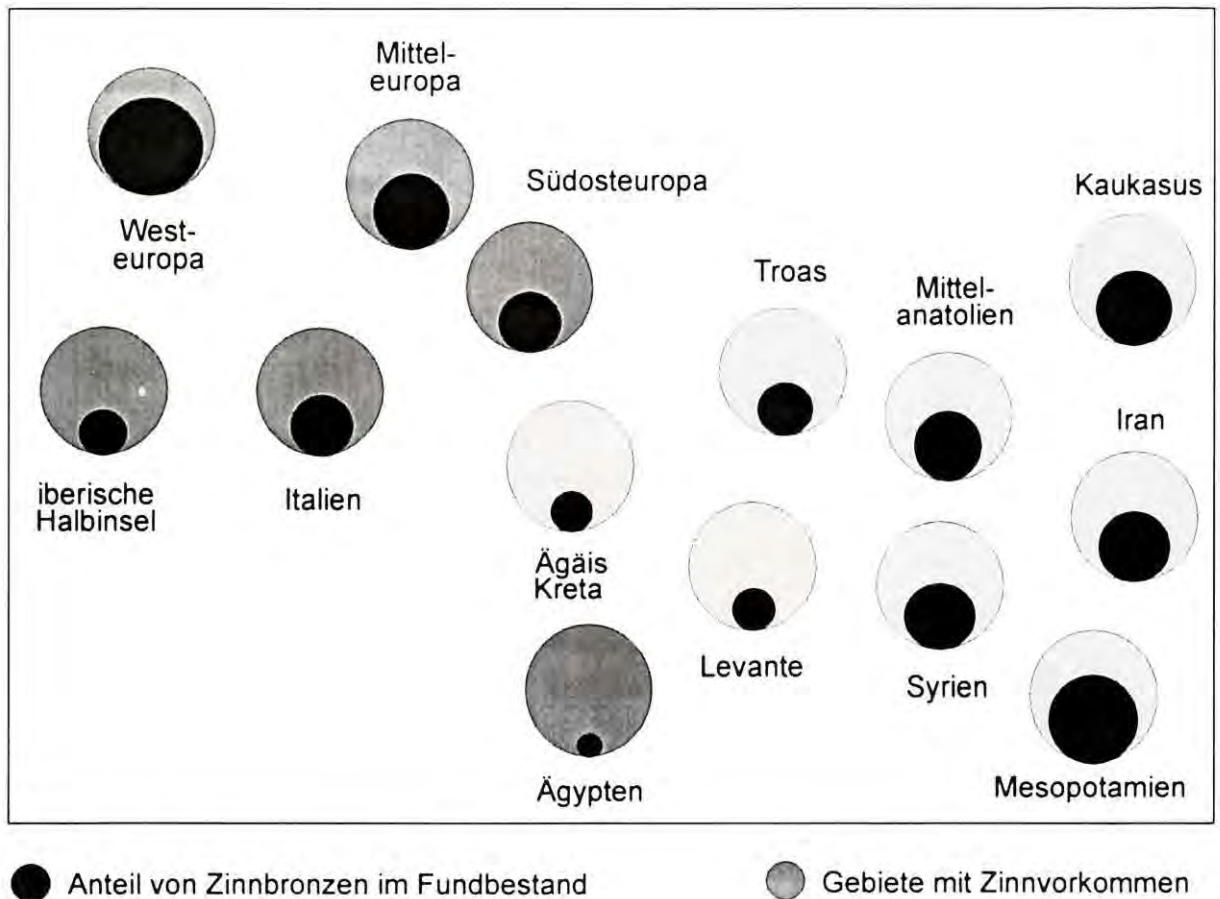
Mitteleuropa

West-europa

Südosteuropa

Kaukasus

Troas

Mittelanatolien

iberische Halbinsel

Italien

Iran

Ägäis Kreta

Levante

Syrien

Ägypten

Mesopotamien

Anteil von Zinnbronzen im Fundbestand

Gebiete mit Zinnvorkommen